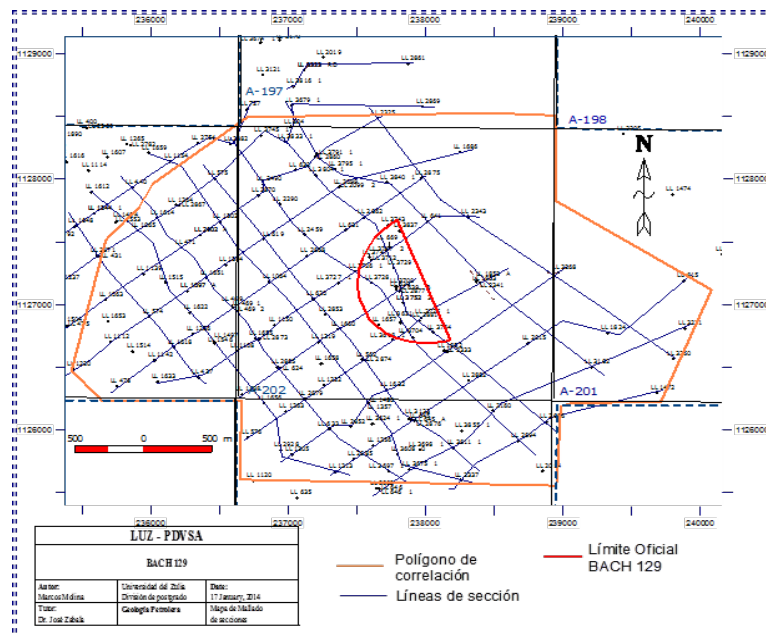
236000
237000
238000
239000
240000

1129000
1128000
1127000
1126000

A-197
A-198
A-202
A-201

N

500 0 500 m

LL 2019
LL 3121
LL 2851
LL 2859
LL 1686
LL 2675
LL 2343
LL 3368
LL 615
LL 1474
LL 1924
LL 2140
LL 2780
LL 1413
LL 2813
LL 1513
LL 1633
LL 1120
LL 625
LL 3227
LL 2894
LL 2784

LUZ - PDVSA

BACH 129

| Autor: Marcos Molina | Universidad del Zulia División de postgrado | Fecha: 17 January, 2014 |
|---|---|---|
| Tutor: Dr. José Zabala | Geología Petrolera | Mapa de Mallado de secciones |

Polígono de correlación
Límite Oficial BACH 129
Líneas de sección